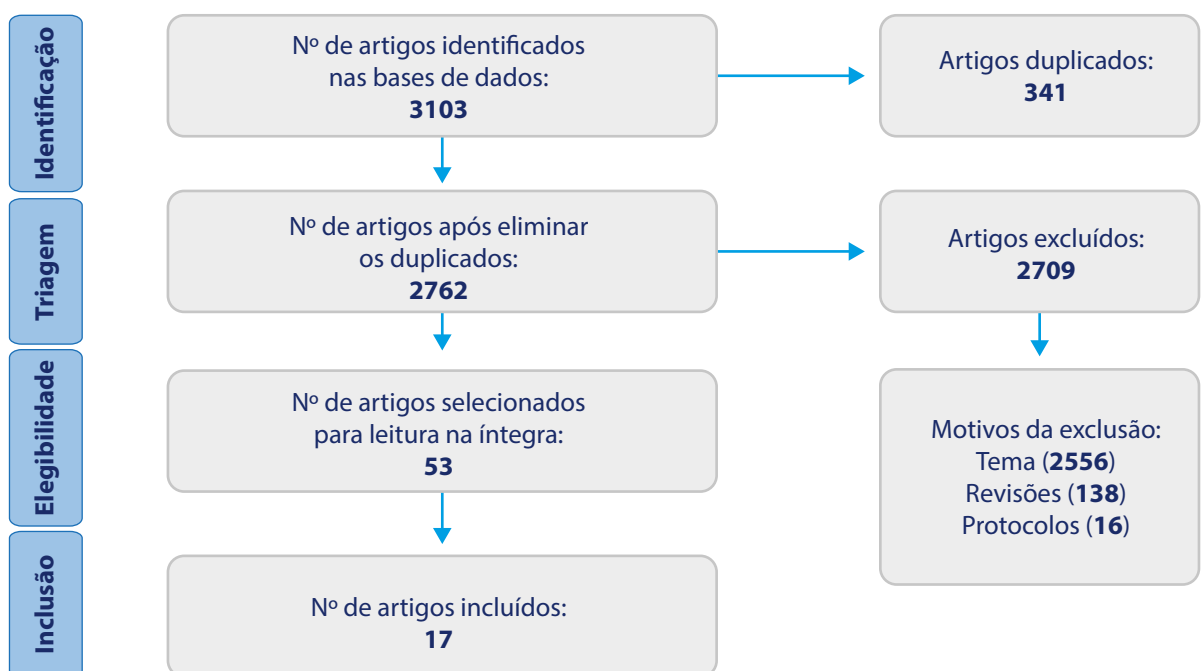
Identificação

Nº de artigos identificados nas bases de dados:
3103

Artigos duplicados:
341

Triagem

Nº de artigos após eliminar os duplicados:
2762

Artigos excluídos:
2709

Elegibilidade

Nº de artigos selecionados para leitura na íntegra:
53

Motivos da exclusão:
Tema (2556)
Revisões (138)
Protocolos (16)

Inclusão

Nº de artigos incluídos:
17